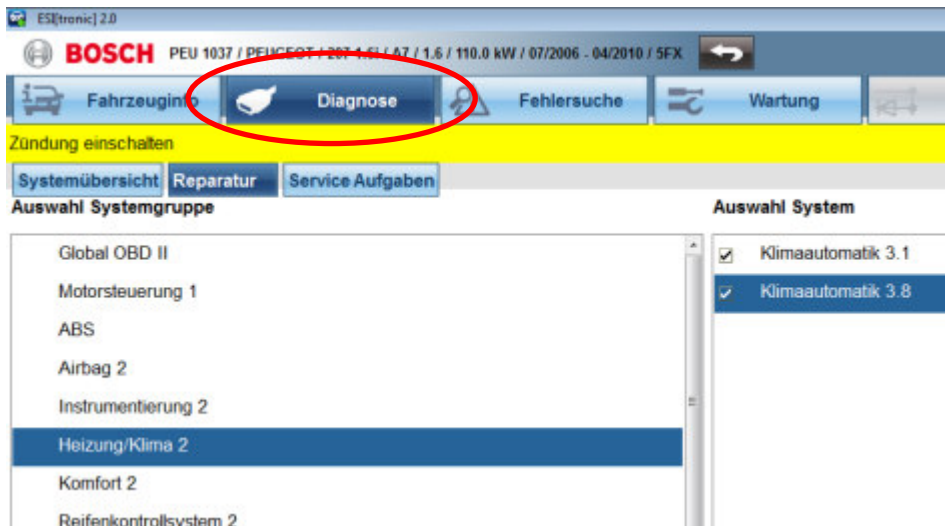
ESI[tronic] 2.0

BOSCH PEU 1037 / PEUGEOT / 207 1.6i / A7 / 1.6 / 110.0 kW / 07/2006 - 04/2010 / 5FX

Fahrzeuginfo
Diagnose
Fehlersuche
Wartung

Zündung einschalten

Systemübersicht
Reparatur
Service Aufgaben

Auswahl Systemgruppe

Global OBD II
Motorsteuerung 1
ABS
Airbag 2
Instrumentierung 2
Heizung/Klima 2
Komfort 2
Reifenkontrollsystem 2

Auswahl System

Klimaautomatik 3.1
Klimaautomatik 3.8